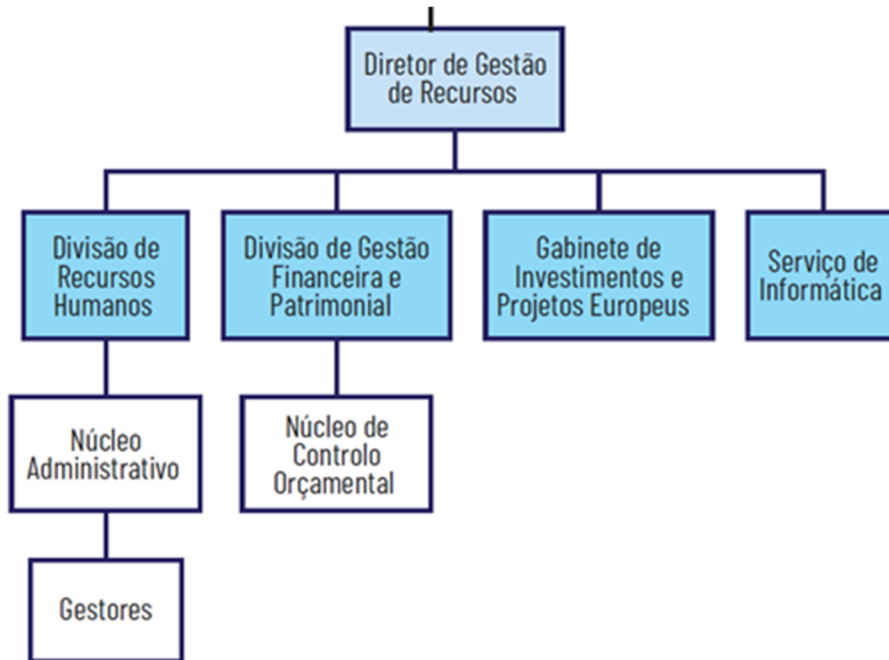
Diretor de Gestão de Recursos

Divisão de Recursos Humanos

Divisão de Gestão Financeira e Patrimonial

Gabinete de Investimentos e Projetos Europeus

Serviço de Informática

Núcleo Administrativo

Núcleo de Controlo Orçamental

Gestores